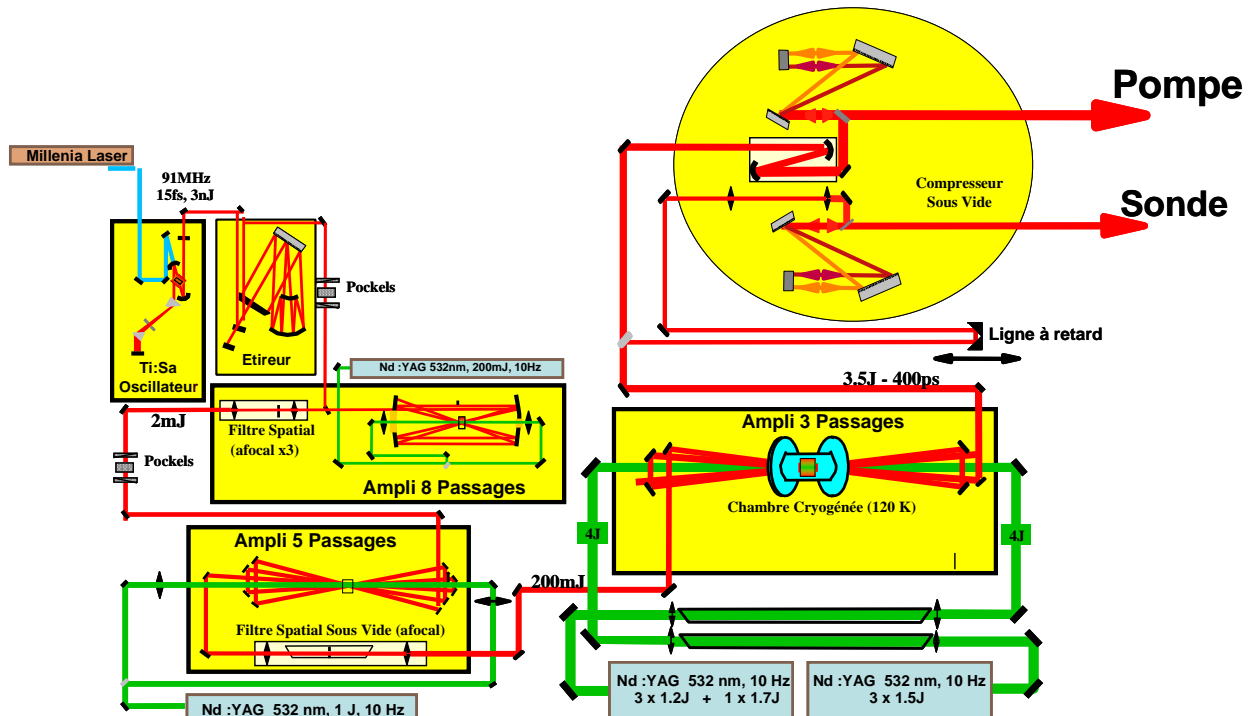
Pompe

Sonde

Compresseur
Sous Vide

Millenia Laser

91MHz
15fs, 3nJ

Pockels

Ligne à retard

Ti:Sa
Oscillateur

Etireur

Nd :YAG 532nm, 200mJ, 10Hz

3.5J - 400ps

2mJ

Filtre Spatial
(afocal x3)

Ampli 8 Passages

Pockels

Ampli 3 Passages

Chambre Cryogénée (120 K)

4J

4J

Ampli 5 Passages

200mJ

Filtre Spatial Sous Vide (afocal)

Nd :YAG 532 nm, 10 Hz
3 x 1.2J + 1 x 1.7J

Nd :YAG 532 nm, 10 Hz
3 x 1.5J

Nd :YAG 532 nm, 1 J, 10 Hz